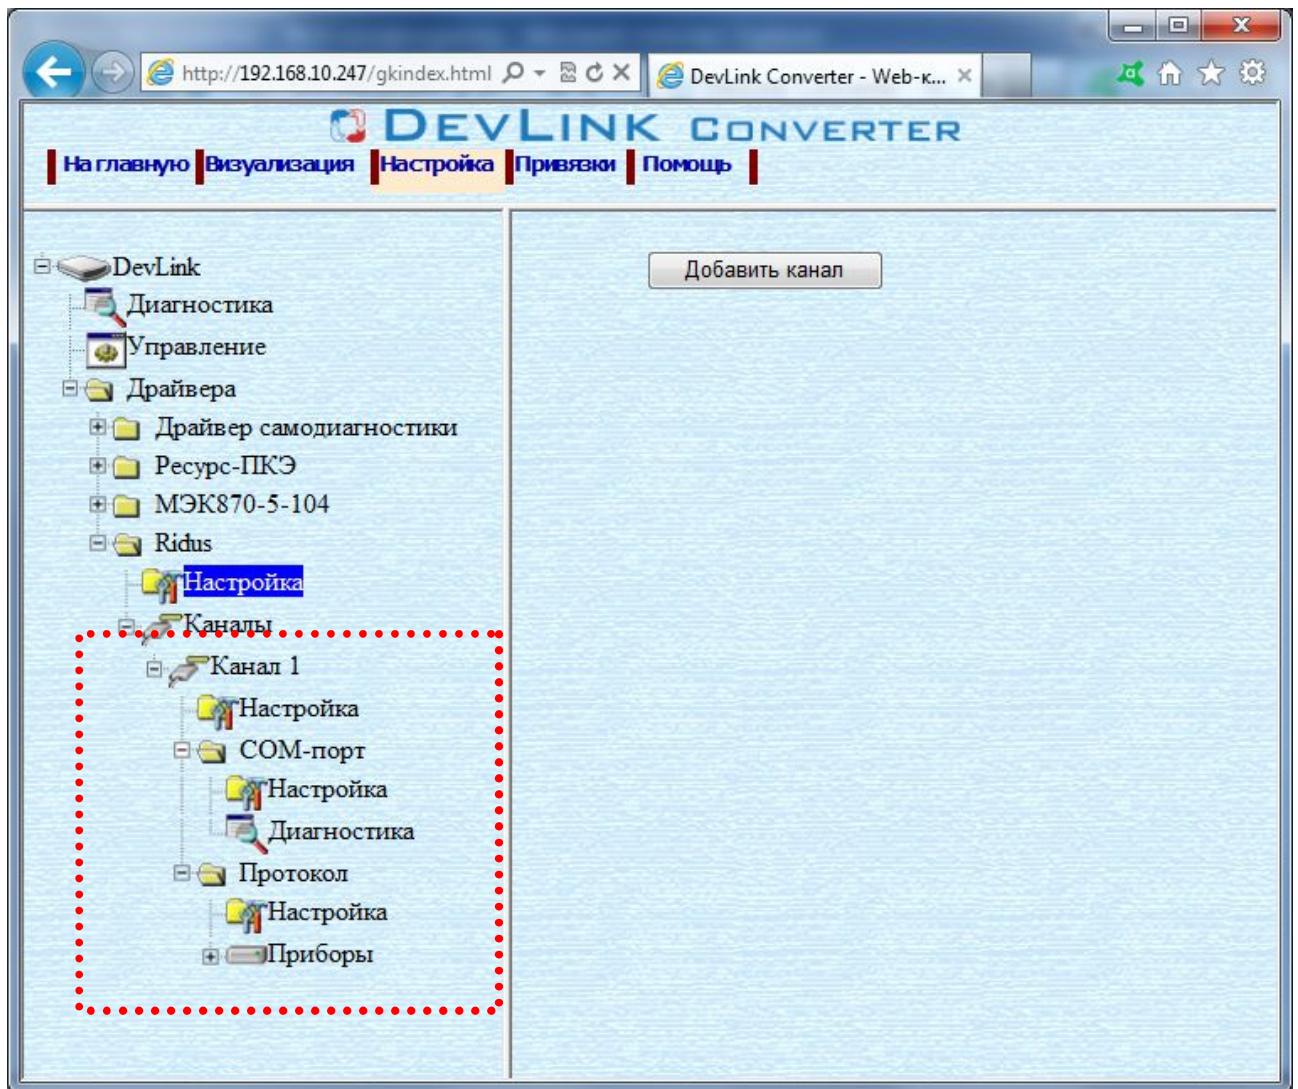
http://192.168.10.247/gkindex.html

DevLink Converter - Web-к...

DEVLINK CONVERTER

На главную | Визуализация | Настройка | Привязки | Помощь

DevLink
Диагностика
Управление
Драйвера
Драйвер самодиагностики
Ресурс-ПКЭ
МЭК870-5-104
Ridus
Настройка
Каналы
Канал 1
Настройка
COM-порт
Настройка
Диагностика
Протокол
Настройка
Приборы

Добавить канал